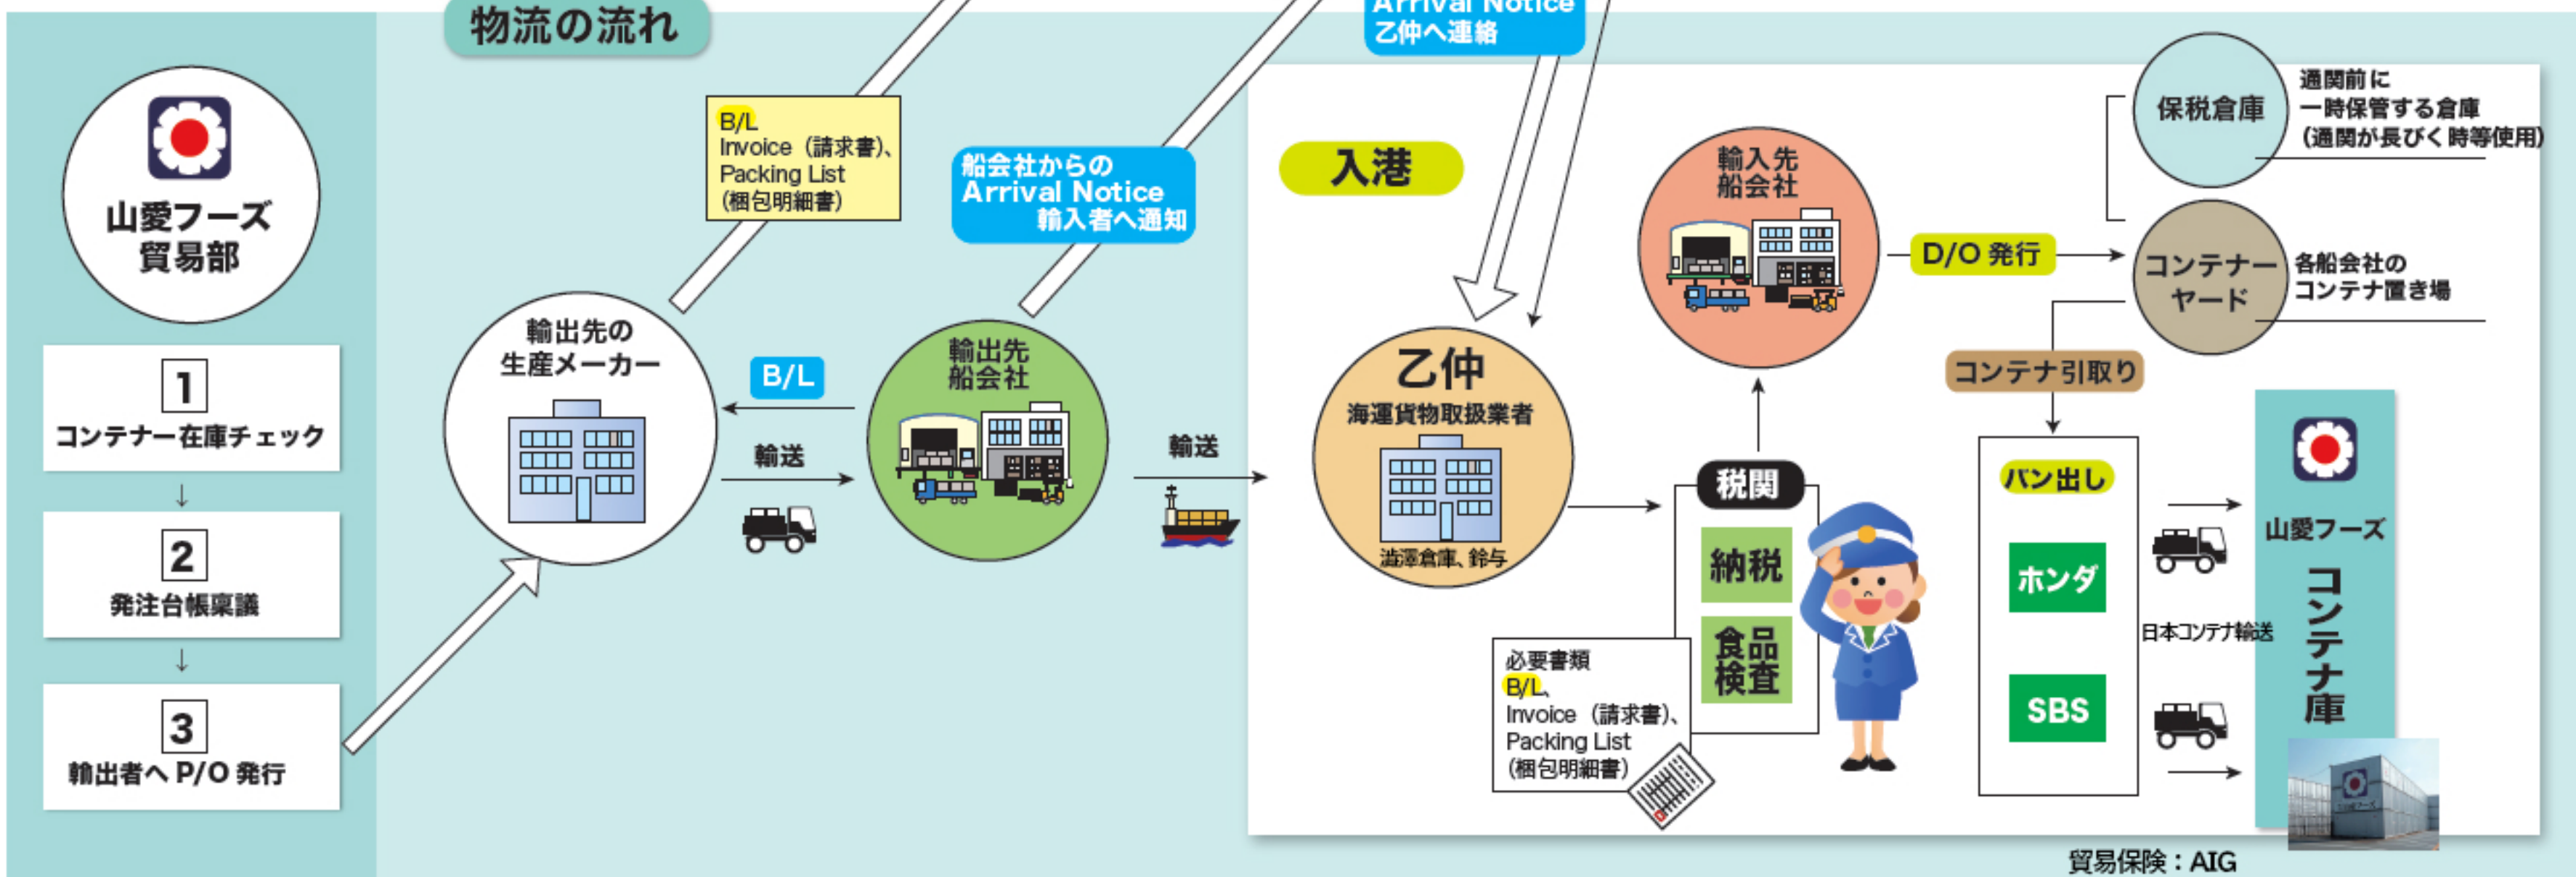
物流の流れ

山愛フーズ
貿易部

1
コンテナー在庫チェック

2
発注台帳稟議

3
輸出者へ P/O 発行

B/L
Invoice（請求書）、
Packing List
（梱包明細書）

輸出先の
生産メーカー

B/L

輸送

輸出先
船会社

船会社からの
Arrival Notice
輸入者へ通知

輸送

Arrival Notice
乙仲へ連絡

入港

乙仲
海運貨物取扱業者
澁澤倉庫、鈴与

輸入先
船会社

D/O 発行

保税倉庫
通関前に
一時保管する倉庫
（通関が長びく時等使用）

コンテナー
ヤード
各船会社の
コンテナ置き場

コンテナ引取り

税関
納税
食品
検査

必要書類
B/L、
Invoice（請求書）、
Packing List
（梱包明細書）

バン出し
ホンダ
SBS

日本コンテナ輸送

山愛フーズ
コンテナ庫

貿易保険：AIG